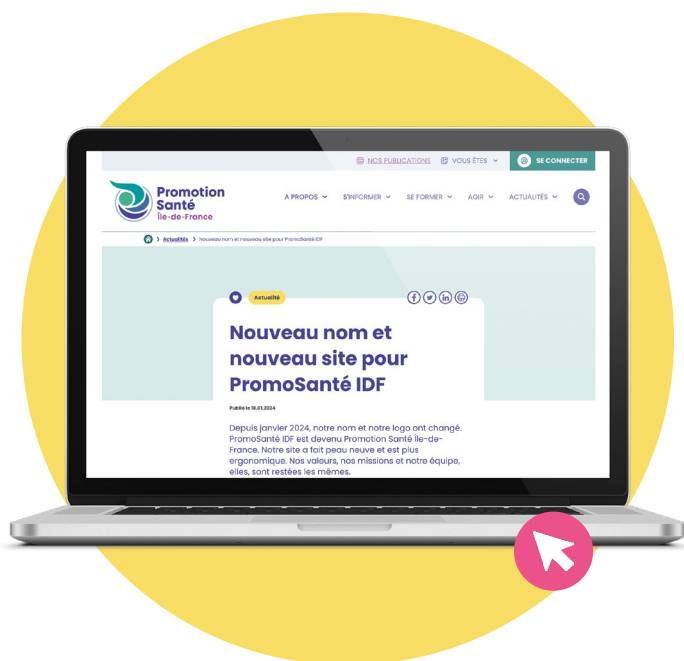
NOS PUBLICATIONS VOUS ÊTES SE CONNECTER

Promotion Santé Île-de-France

À PROPOS S'INFORMER SE FORMER AGIR ACTUALITÉS

Actualités > Nouveau nom et nouveau site pour PromoSanté IDF

Actualité

Nouveau nom et nouveau site pour PromoSanté IDF

Publié le 18.01.2024

Depuis janvier 2024, notre nom et notre logo ont changé. PromoSanté IDF est devenu Promotion Santé Île-de-France. Notre site a fait peau neuve et est plus ergonomique. Nos valeurs, nos missions et notre équipe, elles, sont restées les mêmes.